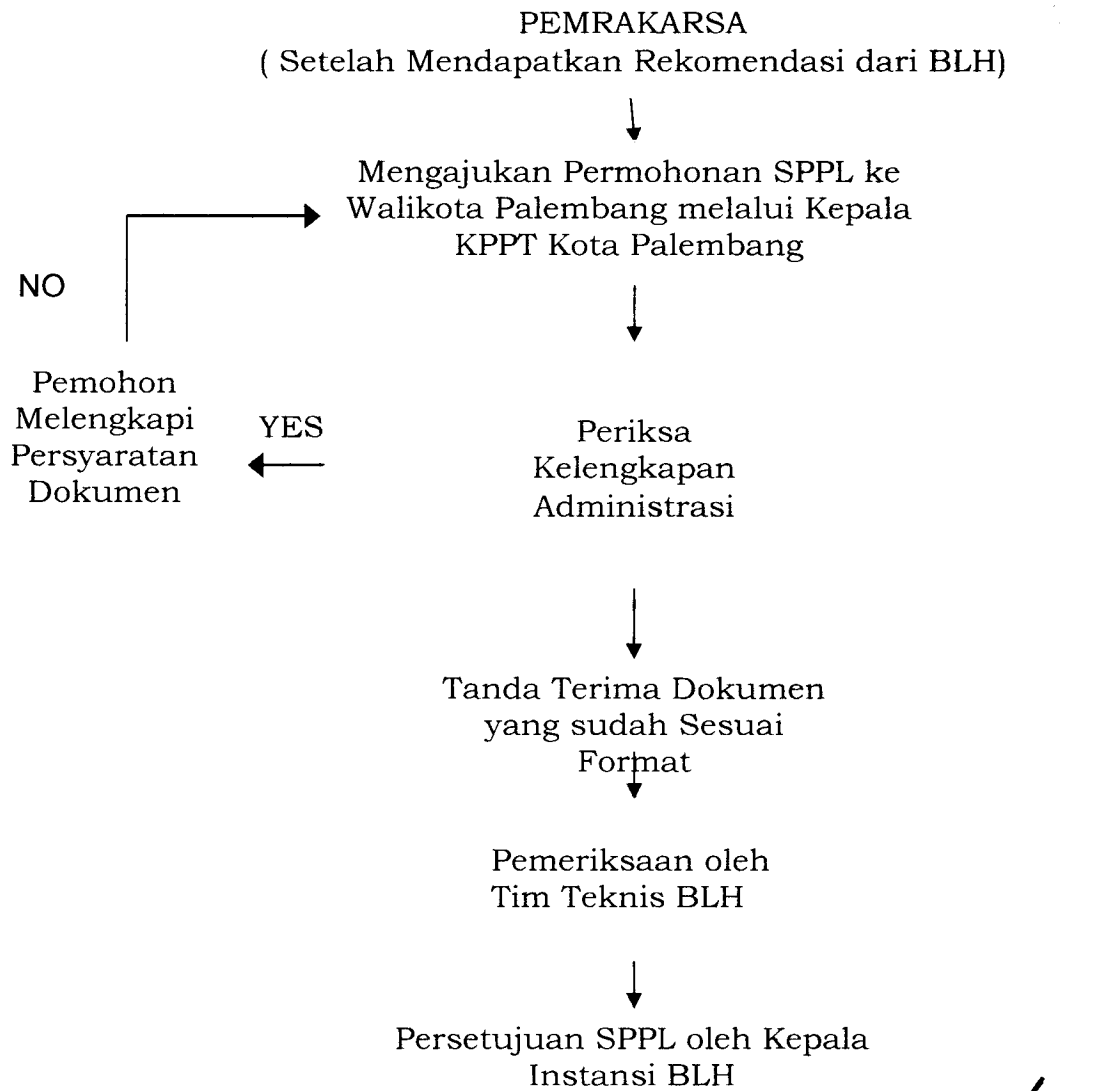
PEMRAKARSA
( Setelah Mendapatkan Rekomendasi dari BLH)

Mengajukan Permohonan SPPL ke Walikota Palembang melalui Kepala KPPT Kota Palembang

NO

Pemohon Melengkapi Persyaratan Dokumen

YES

Periksa Kelengkapan Administrasi

Tanda Terima Dokumen yang sudah Sesuai Format

Pemeriksaan oleh Tim Teknis BLH

Persetujuan SPPL oleh Kepala Instansi BLH